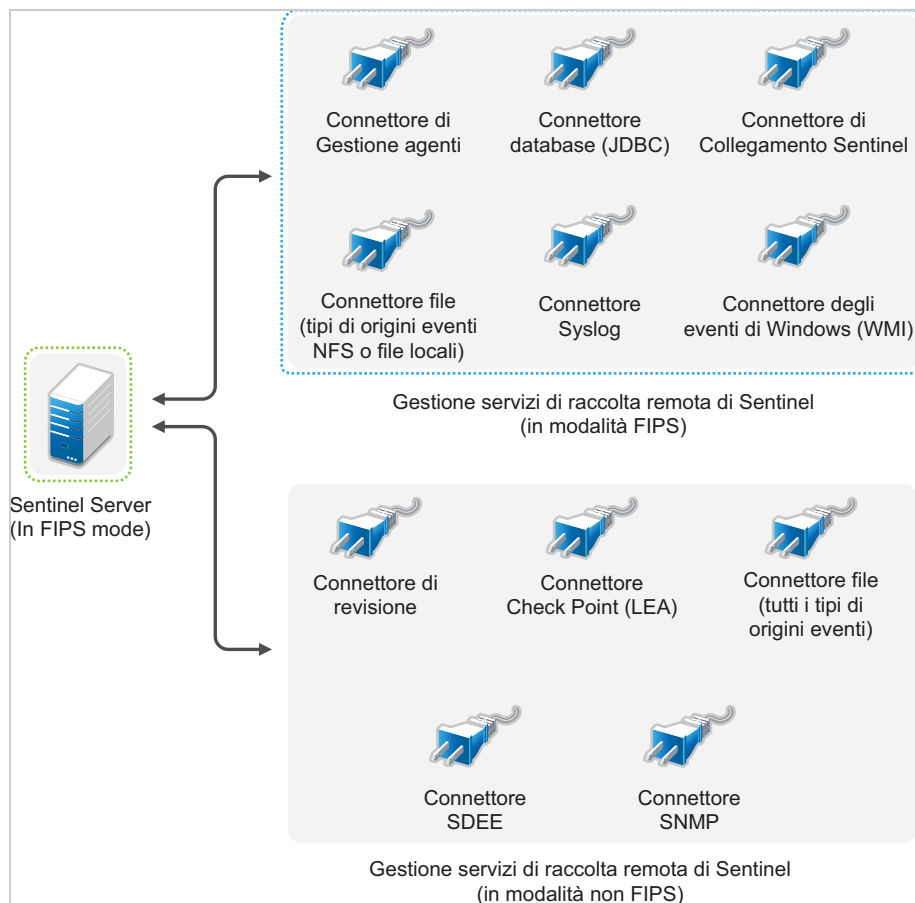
Connettore di Gestione agenti

Connettore database (JDBC)

Connettore di Collegamento Sentinel

Connettore file (tipi di origini eventi NFS o file locali)

Connettore Syslog

Connettore degli eventi di Windows (WMI)

Gestione servizi di raccolta remota di Sentinel (in modalità FIPS)

Sentinel Server (In FIPS mode)

Connettore di revisione

Connettore Check Point (LEA)

Connettore file (tutti i tipi di origini eventi)

Connettore SDEE

Connettore SNMP

Gestione servizi di raccolta remota di Sentinel (in modalità non FIPS)